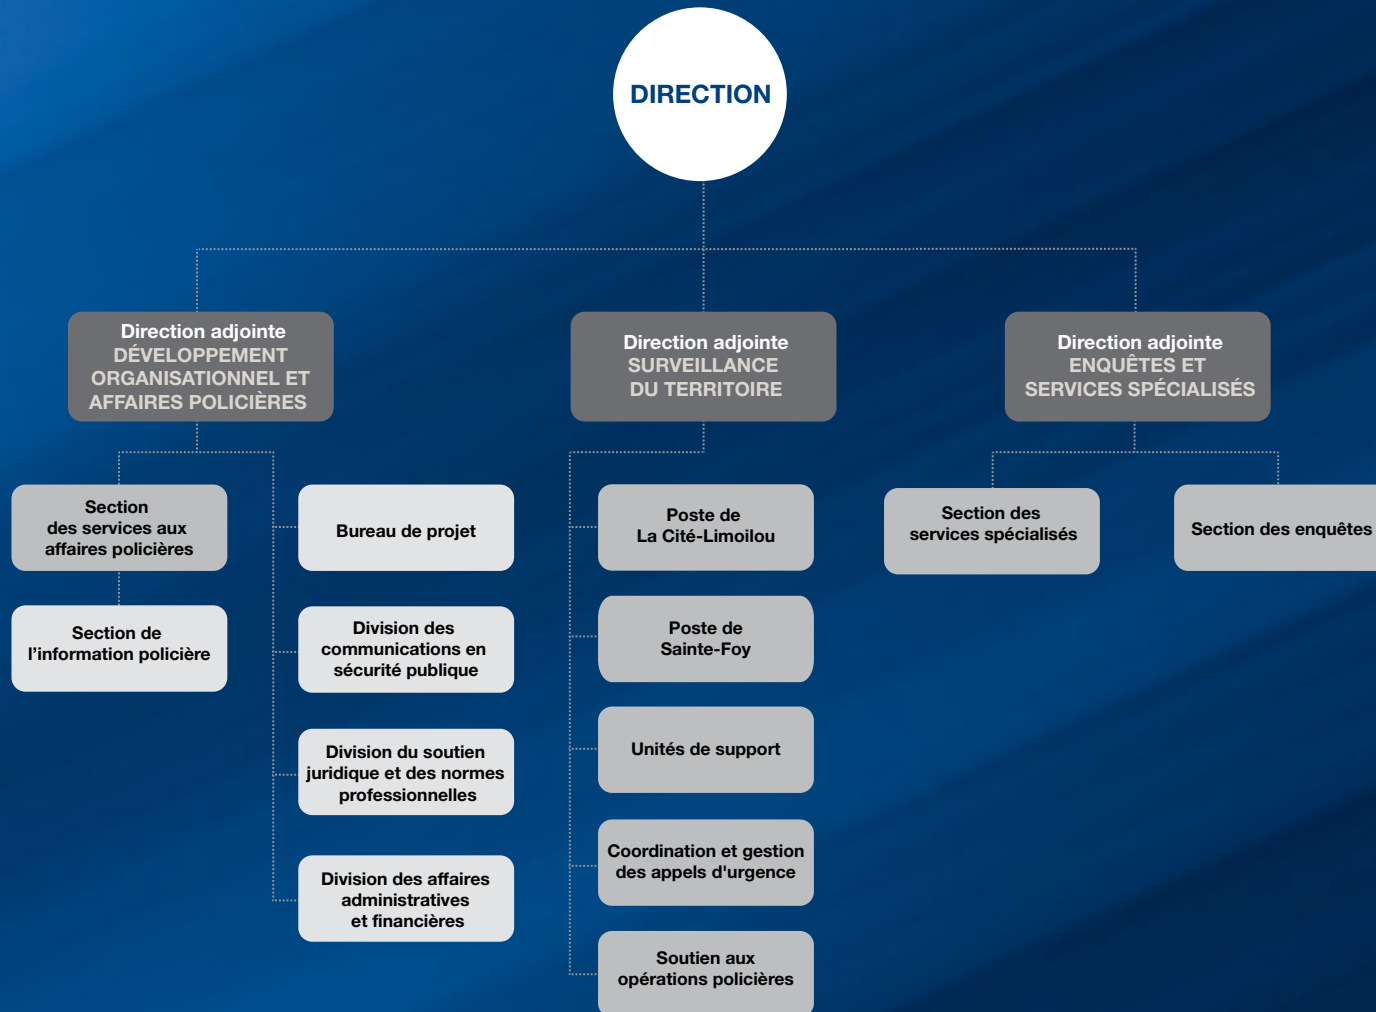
DIRECTION

Direction adjointe
DÉVELOPPEMENT ORGANISATIONNEL ET AFFAIRES POLICIÈRES

Direction adjointe
SURVEILLANCE DU TERRITOIRE

Direction adjointe
ENQUÊTES ET SERVICES SPÉCIALISÉS

Section des services aux affaires policières

Section de l'information policière

Bureau de projet

Division des communications en sécurité publique

Division du soutien juridique et des normes professionnelles

Division des affaires administratives et financières

Poste de La Cité-Limoilou

Poste de Sainte-Foy

Unités de support

Coordination et gestion des appels d'urgence

Soutien aux opérations policières

Section des services spécialisés

Section des enquêtes